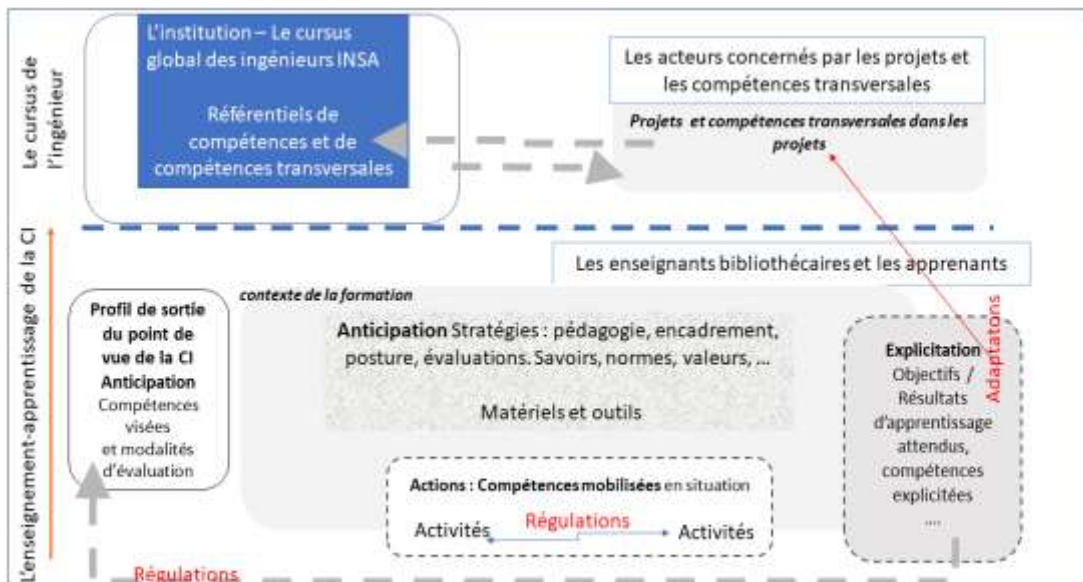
Le cursus de l'ingénieur

L'institution – Le cursus global des ingénieurs INSA

Référentiels de compétences et de compétences transversales

Les acteurs concernés par les projets et les compétences transversales

Projets et compétences transversales dans les projets

L'enseignement-apprentissage de la CI

Les enseignants bibliothécaires et les apprenants

contexte de la formation

Profil de sortie du point de vue de la CI Anticipation Compétences visées et modalités d'évaluation

Anticipation Stratégies : pédagogie, encadrement, posture, évaluations. Savoirs, normes, valeurs, ...

Matériels et outils

Adaptatons

Explicitation Objectifs / Résultats d'apprentissage attendus, compétences explicitées ....

Actions : Compétences mobilisées en situation

Activités Régulations Activités

Régulations